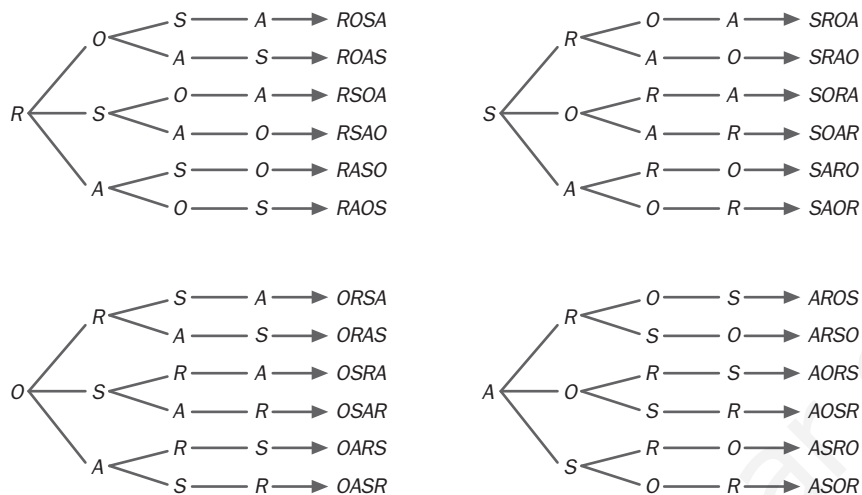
R
O
S — A → ROSA
A — S → ROAS
S
O — A → RSOA
A — O → RSAO
A
S — O → RASO
O — S → RAOS

S
R
O — A → SROA
A — O → SRAO
O
R — A → SORA
A — R → SOAR
A
R — O → SARO
O — R → SAOR

O
R
S — A → ORSA
A — S → ORAS
S
R — A → OSRA
A — R → OSAR
A
R — S → OARS
S — R → OASR

A
R
O — S → AROS
S — O → ARSO
O
R — S → AORS
S — R → AOSR
S
R — O → ASRO
O — R → ASOR